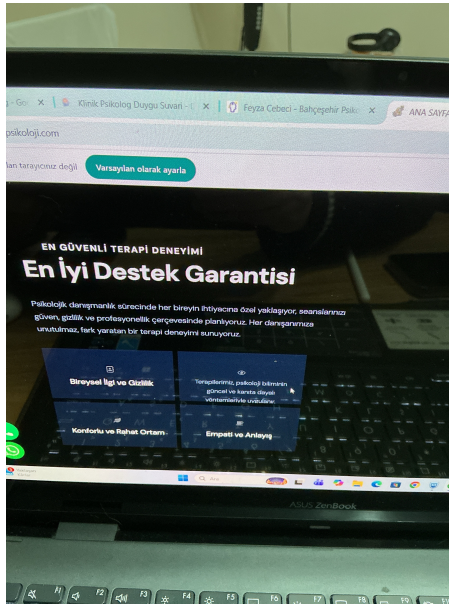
- Go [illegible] × Klinik Psikolog Duygu Suvari - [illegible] × Feyza Cebeci – Bahçeşehir Psik × ANA SAYFA

psikoloji.com

lan tarayıcınız değil Varsayılan olarak ayarla

EN GÜVENLİ TERAPİ DENEYİMİ

En İyi Destek Garantisi

Psikolojik danışmanlık sürecinde her bireyin ihtiyacına özel yaklaşıyor, seanslarınızı güven, gizlilik ve profesyonellik çerçevesinde planlıyoruz. Her danışanımıza unutulmaz, fark yaratan bir terapi deneyimi sunuyoruz.

Bireysel İlgi ve Gizlilik

Terapilerimiz, psikoloji biliminin güncel ve kanıta dayalı yöntemleriyle uygulanır.

Konforlu ve Rahat Ortam

Empati ve Anlayış

Q Ara

ASUS ZenBook

F1 F2 F3 F4 F5 F6 F7 F8